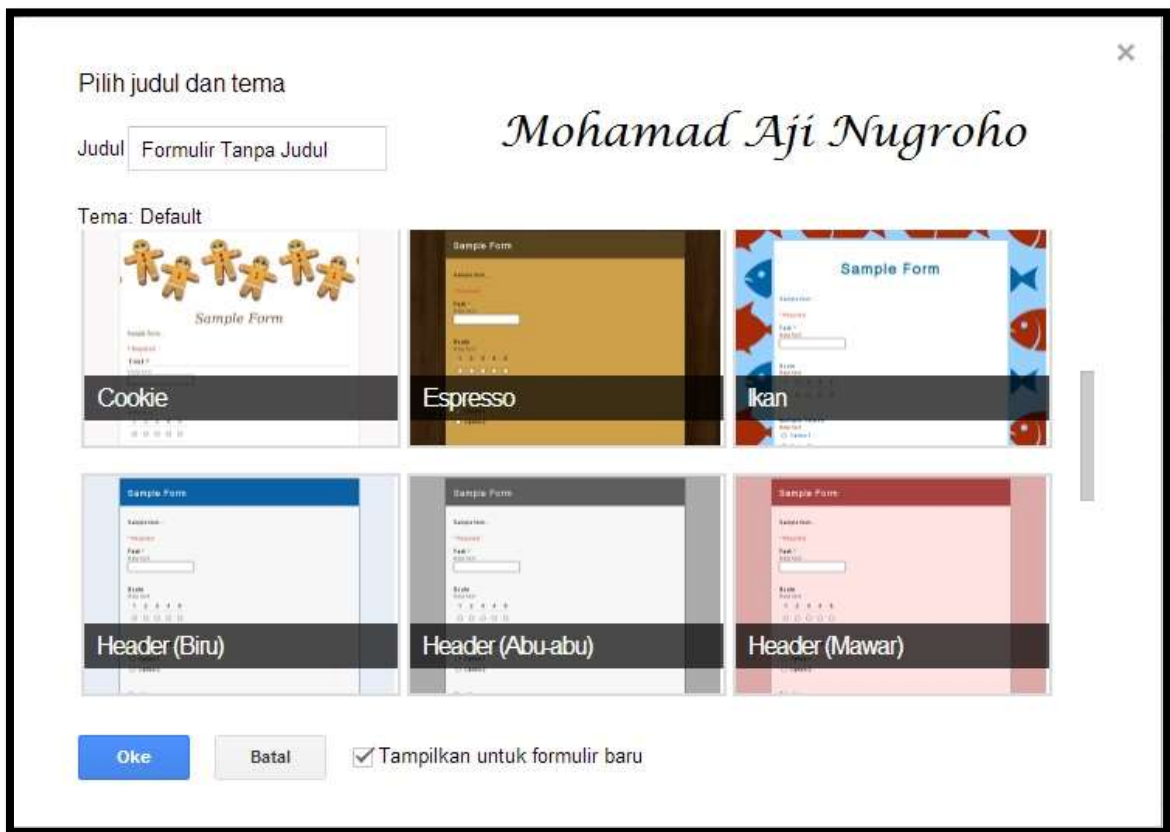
×

Pilih judul dan tema

Judul Formulir Tanpa Judul

Mohamad Aji Nugroho

Tema: Default

Sample Form

Cookie

Sample Form

Espresso

Sample Form

Ikan

Sample Form

Header (Biru)

Sample Form

Header (Abu-abu)

Sample Form

Header (Mawar)

Oke Batal ✓ Tampilkan untuk formulir baru